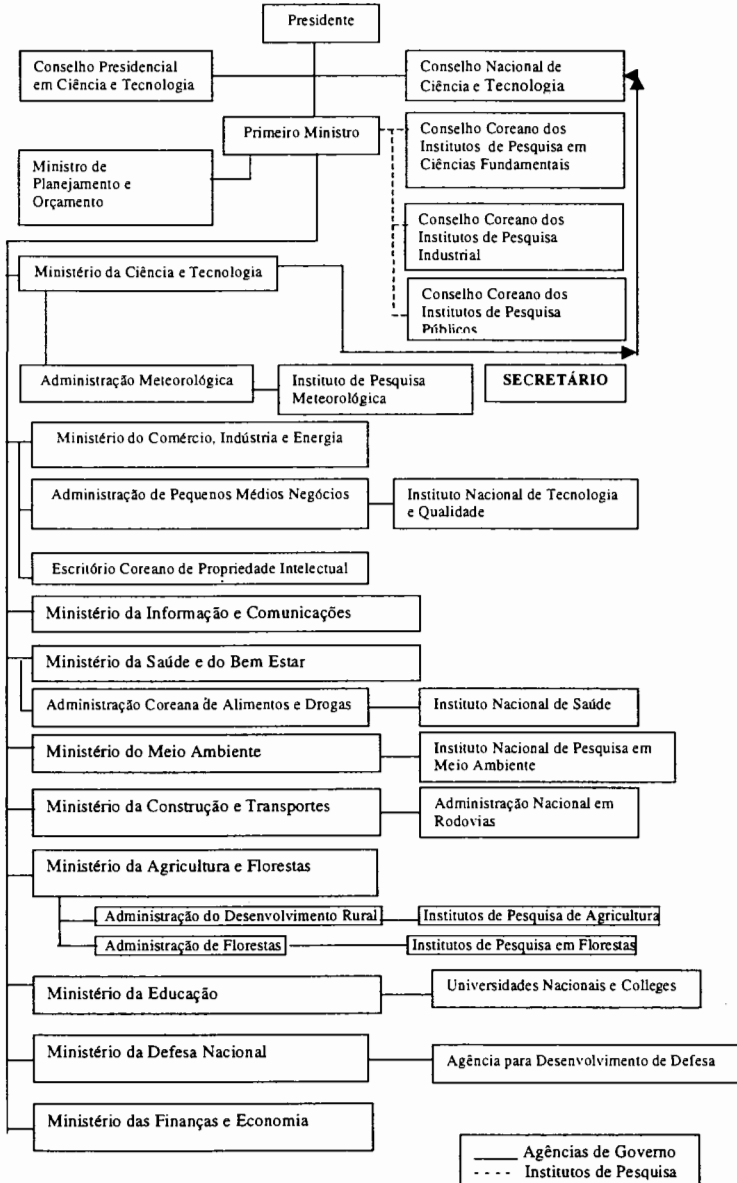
Presidente

Conselho Presidencial em Ciência e Tecnologia

Conselho Nacional de Ciência e Tecnologia

Primeiro Ministro

Conselho Coreano dos Institutos de Pesquisa em Ciências Fundamentais

Ministro de Planejamento e Orçamento

Conselho Coreano dos Institutos de Pesquisa Industrial

Ministério da Ciência e Tecnologia

Conselho Coreano dos Institutos de Pesquisa Públicos

Administração Meteorológica

Instituto de Pesquisa Meteorológica

SECRETÁRIO

Ministério do Comércio, Indústria e Energia

Administração de Pequenos Médios Negócios

Instituto Nacional de Tecnologia e Qualidade

Escritório Coreano de Propriedade Intelectual

Ministério da Informação e Comunicações

Ministério da Saúde e do Bem Estar

Administração Coreana de Alimentos e Drogas

Instituto Nacional de Saúde

Ministério do Meio Ambiente

Instituto Nacional de Pesquisa em Meio Ambiente

Ministério da Construção e Transportes

Administração Nacional em Rodovias

Ministério da Agricultura e Florestas

Administração do Desenvolvimento Rural

Institutos de Pesquisa de Agricultura

Administração de Florestas

Institutos de Pesquisa em Florestas

Ministério da Educação

Universidades Nacionais e Colleges

Ministério da Defesa Nacional

Agência para Desenvolvimento de Defesa

Ministério das Finanças e Economia

Agências de Governo
Institutos de Pesquisa